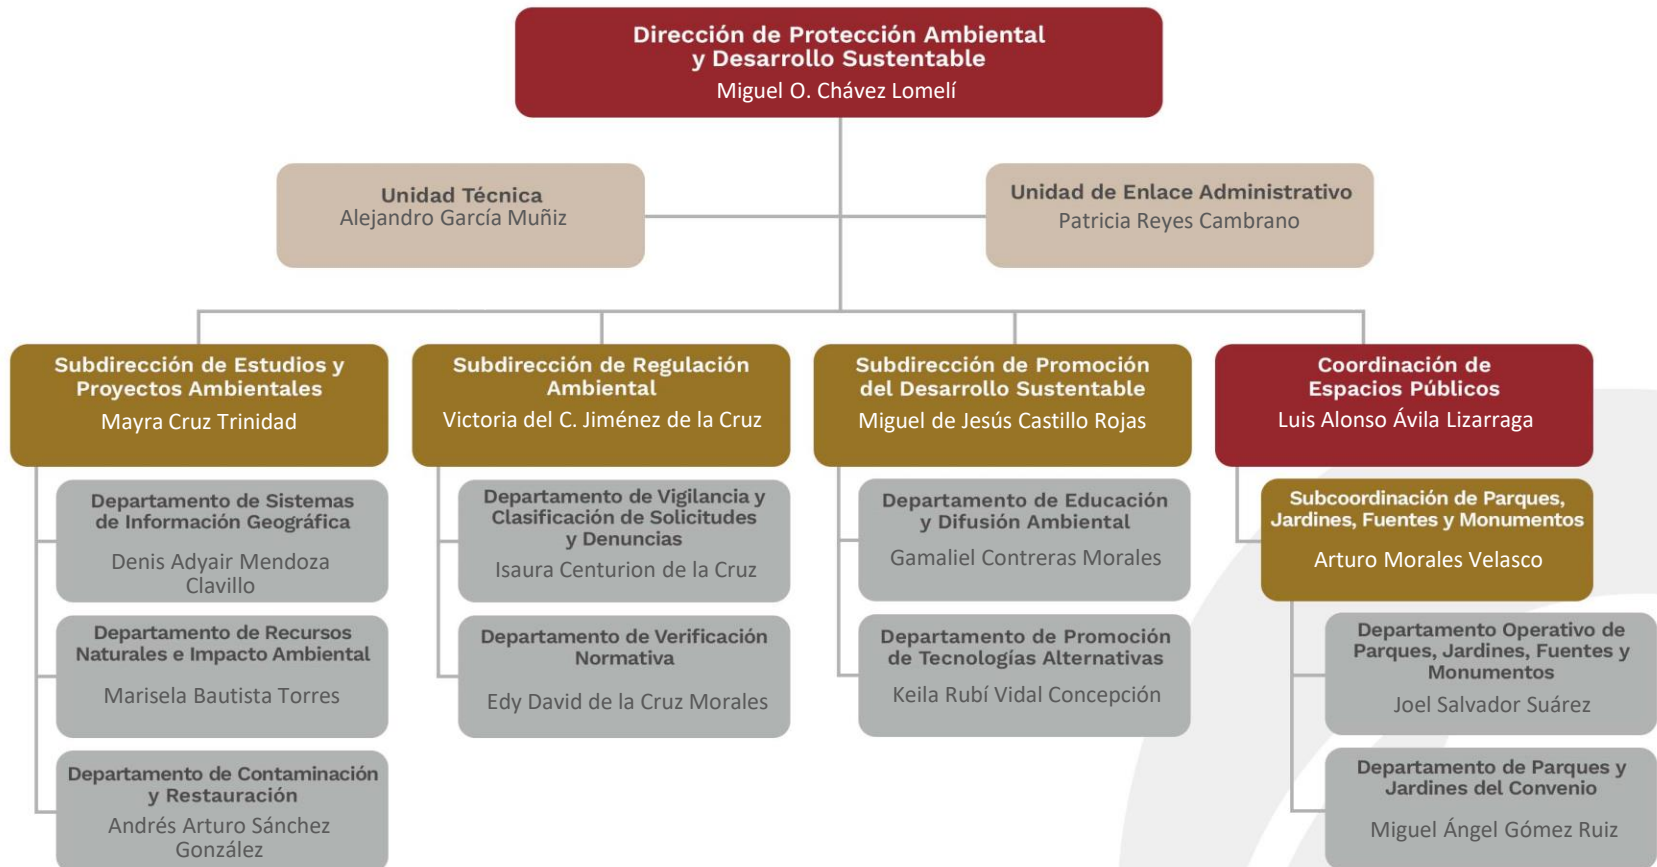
Dirección de Protección Ambiental y Desarrollo Sustentable
Miguel O. Chávez Lomelí

Unidad Técnica
Alejandro García Muñiz

Unidad de Enlace Administrativo
Patricia Reyes Cambrano

Subdirección de Estudios y Proyectos Ambientales
Mayra Cruz Trinidad

Departamento de Sistemas de Información Geográfica
Denis Adyair Mendoza Clavillo

Departamento de Recursos Naturales e Impacto Ambiental
Marisela Bautista Torres

Departamento de Contaminación y Restauración
Andrés Arturo Sánchez González

Subdirección de Regulación Ambiental
Victoria del C. Jiménez de la Cruz

Departamento de Vigilancia y Clasificación de Solicitudes y Denuncias
Isaura Centurion de la Cruz

Departamento de Verificación Normativa
Edy David de la Cruz Morales

Subdirección de Promoción del Desarrollo Sustentable
Miguel de Jesús Castillo Rojas

Departamento de Educación y Difusión Ambiental
Gamaliel Contreras Morales

Departamento de Promoción de Tecnologías Alternativas
Keila Rubí Vidal Concepción

Coordinación de Espacios Públicos
Luis Alonso Ávila Lizarraga

Subcoordinación de Parques, Jardines, Fuentes y Monumentos
Arturo Morales Velasco

Departamento Operativo de Parques, Jardines, Fuentes y Monumentos
Joel Salvador Suárez

Departamento de Parques y Jardines del Convenio
Miguel Ángel Gómez Ruiz